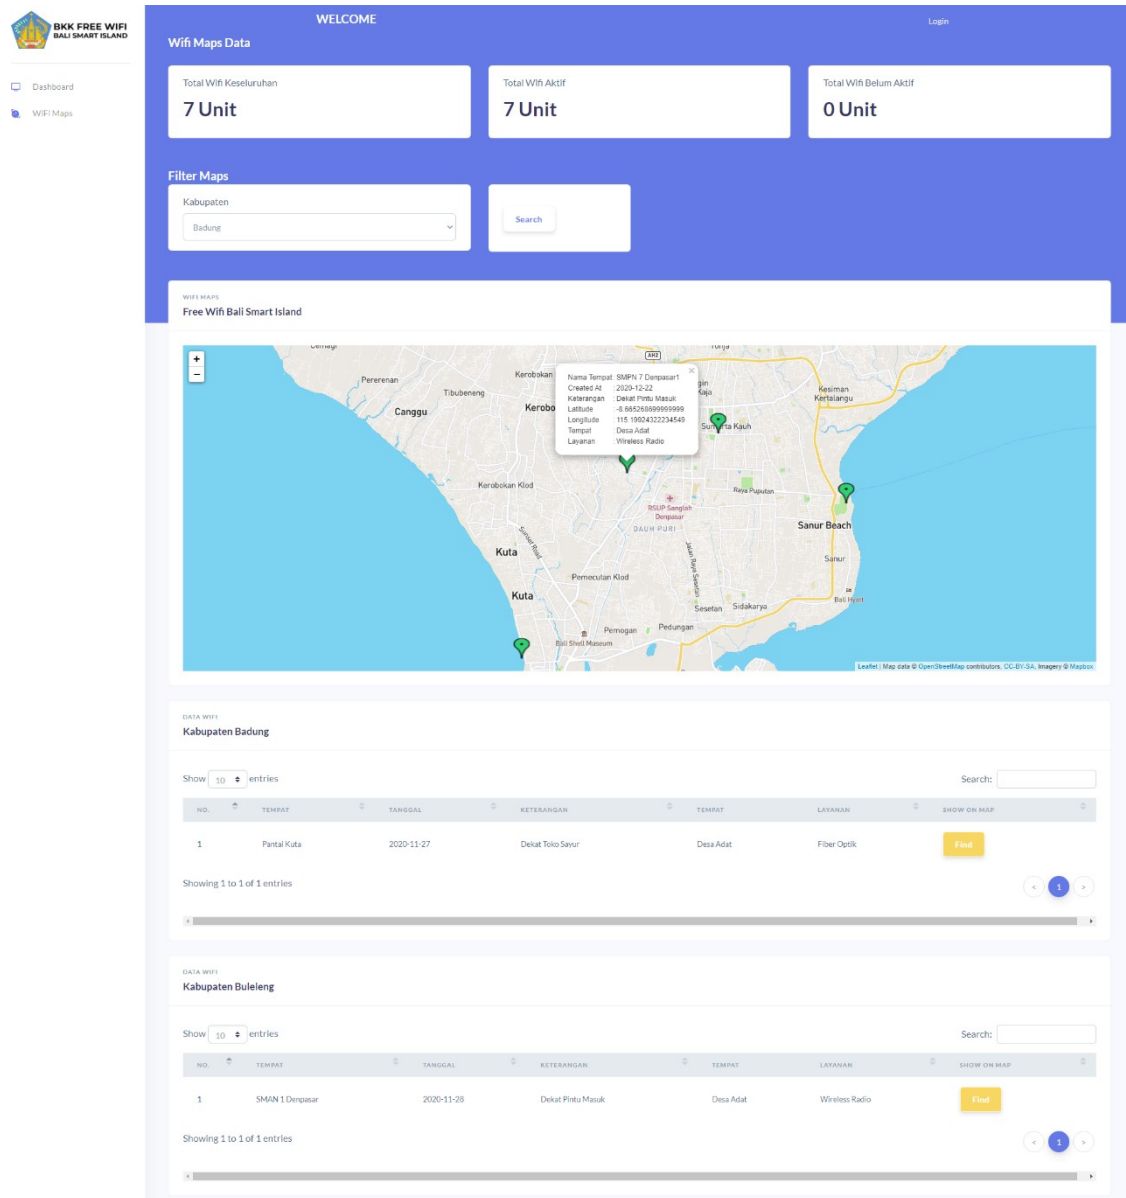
BKK FREE WIFI
BALI SMART ISLAND

Dashboard
WiFi Maps

WELCOME
Login

Wifi Maps Data

Total Wifi Keseluruhan
7 Unit

Total Wifi Aktif
7 Unit

Total Wifi Belum Aktif
0 Unit

Filter Maps

Kabupaten
Badung

Search

WIFI MAPS
Free Wifi Bali Smart Island

+
−

Nama Tempat : SMPN 7 Denpasar1
Created At : 2020-12-22
Keterangan : Dekat Pintu Masuk
Latitude : -8.665268999999999
Longitude : 115.19024322234549
Tempat : Desa Adat
Layanan : Wireless Radio

Pererenan
Tibubeneng
Canggu
Kerobokan
Kerobo
Kesiman Kertalangu
Sumerta Kauh
Kerobokan Klod
Raya Puputan
RSUP Sanglah Denpasar
DAUH PURI
Sanur Beach
Kuta
Sanur
Pemecutan Klod
Kuta
Sesetan
Sidakarya
Pemogan
Pedungan
Bali Shell Museum

Leaflet | Map data © OpenStreetMap contributors, CC-BY-SA, Imagery © Mapbox

DATA WIFI
Kabupaten Badung

Show 10 entries
Search:

| NO. | TEMPAT | TANGGAL | KETERANGAN | TEMPAT | LAYANAN | SHOW ON MAP |
|---|---|---|---|---|---|---|
| 1 | Pantai Kuta | 2020-11-27 | Dekat Toko Sayur | Desa Adat | Fiber Optik | Find |

Showing 1 to 1 of 1 entries
‹ 1 ›

DATA WIFI
Kabupaten Buleleng

Show 10 entries
Search:

| NO. | TEMPAT | TANGGAL | KETERANGAN | TEMPAT | LAYANAN | SHOW ON MAP |
|---|---|---|---|---|---|---|
| 1 | SMAN 1 Denpasar | 2020-11-28 | Dekat Pintu Masuk | Desa Adat | Wireless Radio | Find |

Showing 1 to 1 of 1 entries
‹ 1 ›